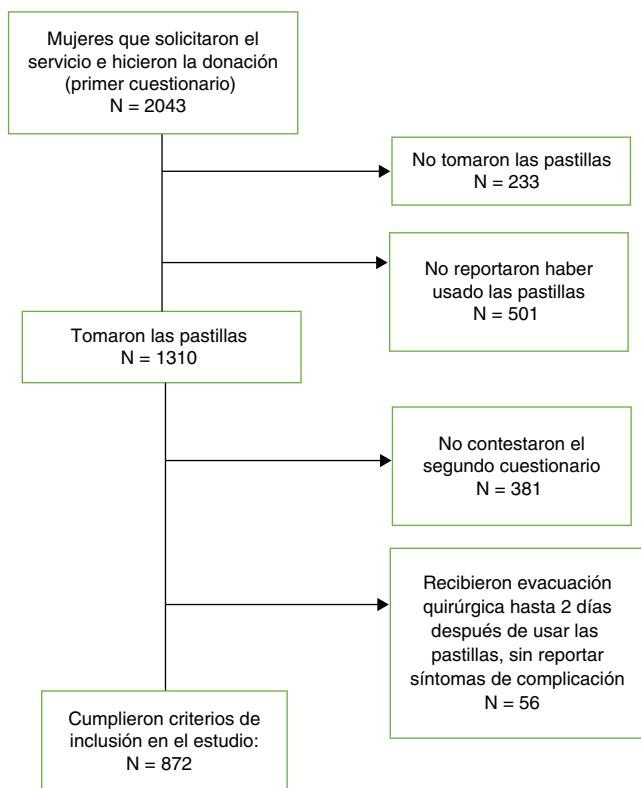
Mujeres que solicitaron el servicio e hicieron la donación (primer cuestionario)
N = 2043

No tomaron las pastillas
N = 233

No reportaron haber usado las pastillas
N = 501

Tomaron las pastillas
N = 1310

No contestaron el segundo cuestionario
N = 381

Recibieron evacuación quirúrgica hasta 2 días después de usar las pastillas, sin reportar síntomas de complicación
N = 56

Cumplieron criterios de inclusión en el estudio:
N = 872